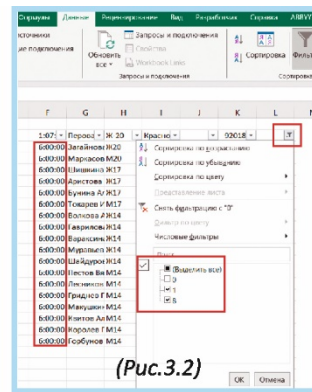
Справка Данные Рецензирование Вид Разработчик Справка ABBYY

источники
ние подключения

Обновить все

Запросы и подключения
Свойства
Изменить связи

Запросы и подключения

Сортировка

Сортировка

F G H I J K L

1:07 Перера Ж 20 Красно 02018 T

6:00:00 Загайнов Ж20
6:00:00 Маркасов М20
6:00:00 Шишкина Ж17
6:00:00 Аристова Ж17
6:00:00 Бунина А Ж17
6:00:00 Токарев И М17
6:00:00 Волкова А Ж14
6:00:00 Гаврилов М14
6:00:00 Варакина Ж14
6:00:00 Муровьев Ж14
6:00:00 Шейдуров М14
6:00:00 Пестов Ва М14
6:00:00 Лесников М14
6:00:00 Грядиев Г М14
6:00:00 Макушин М14
6:00:00 Жилтов Ал М14
6:00:00 Королев Г М14
6:00:00 Горбунов М14

Сортировка по возрастанию
Сортировка по убыванию
Сортировка по цвету
Представление листа
Снять фильтрацию с "Т"
Фильтр по цвету
Числовые фильтры

Поиск

(Выделить все)
0
1
8

OK Отмена

(Рис.3.2)